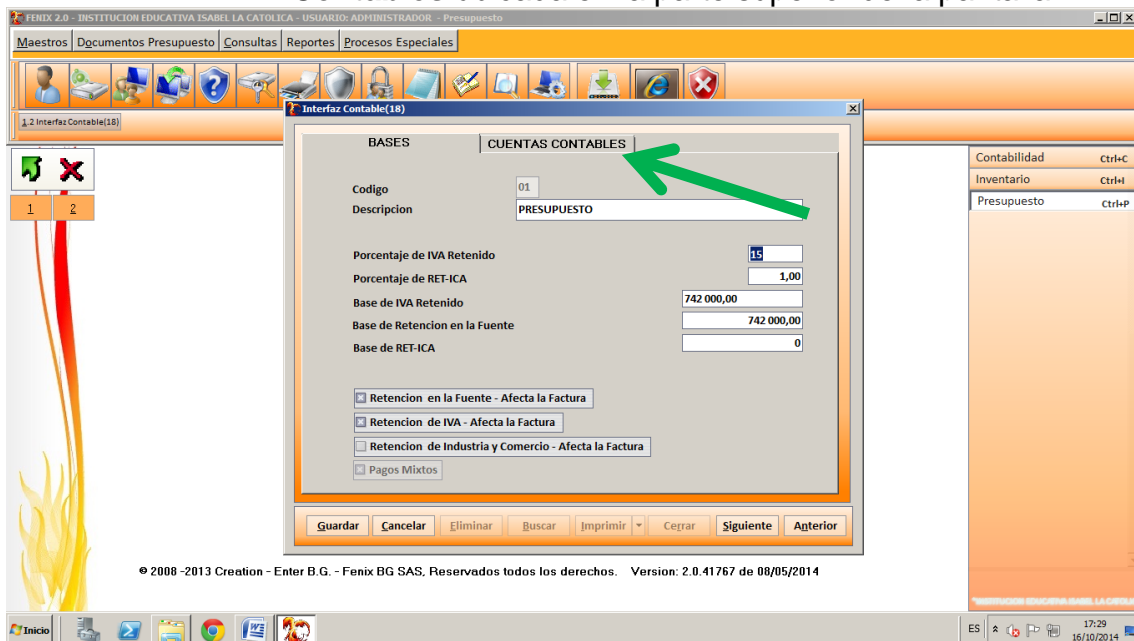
FENIX 2.0 - INSTITUCION EDUCATIVA ISABEL LA CATOLICA - USUARIO: ADMINISTRADOR - Presupuesto

Maestros | Documentos Presupuesto | Consultas | Reportes | Procesos Especiales

1.2 Interfaz Contable(18)

1 2

Interfaz Contable(18)

BASES | CUENTAS CONTABLES

Codigo 01
Descripcion PRESUPUESTO

Porcentaje de IVA Retenido 15
Porcentaje de RET-ICA 1,00
Base de IVA Retenido 742 000,00
Base de Retencion en la Fuente 742 000,00
Base de RET-ICA 0

Retencion en la Fuente - Afecta la Factura
Retencion de IVA - Afecta la Factura
Retencion de Industria y Comercio - Afecta la Factura
Pagos Mixtos

Guardar | Cancelar | Eliminar | Buscar | Imprimir | Cerrar | Siguiente | Anterior

Contabilidad Ctrl+C
Inventario Ctrl+I
Presupuesto Ctrl+P

© 2008 -2013 Creation - Enter B.G. - Fenix BG SAS, Reservados todos los derechos. Version: 2.0.41767 de 08/05/2014

*INSTITUCION EDUCATIVA ISABEL LA CATOLICA

Inicio

ES 17:29 16/10/2014